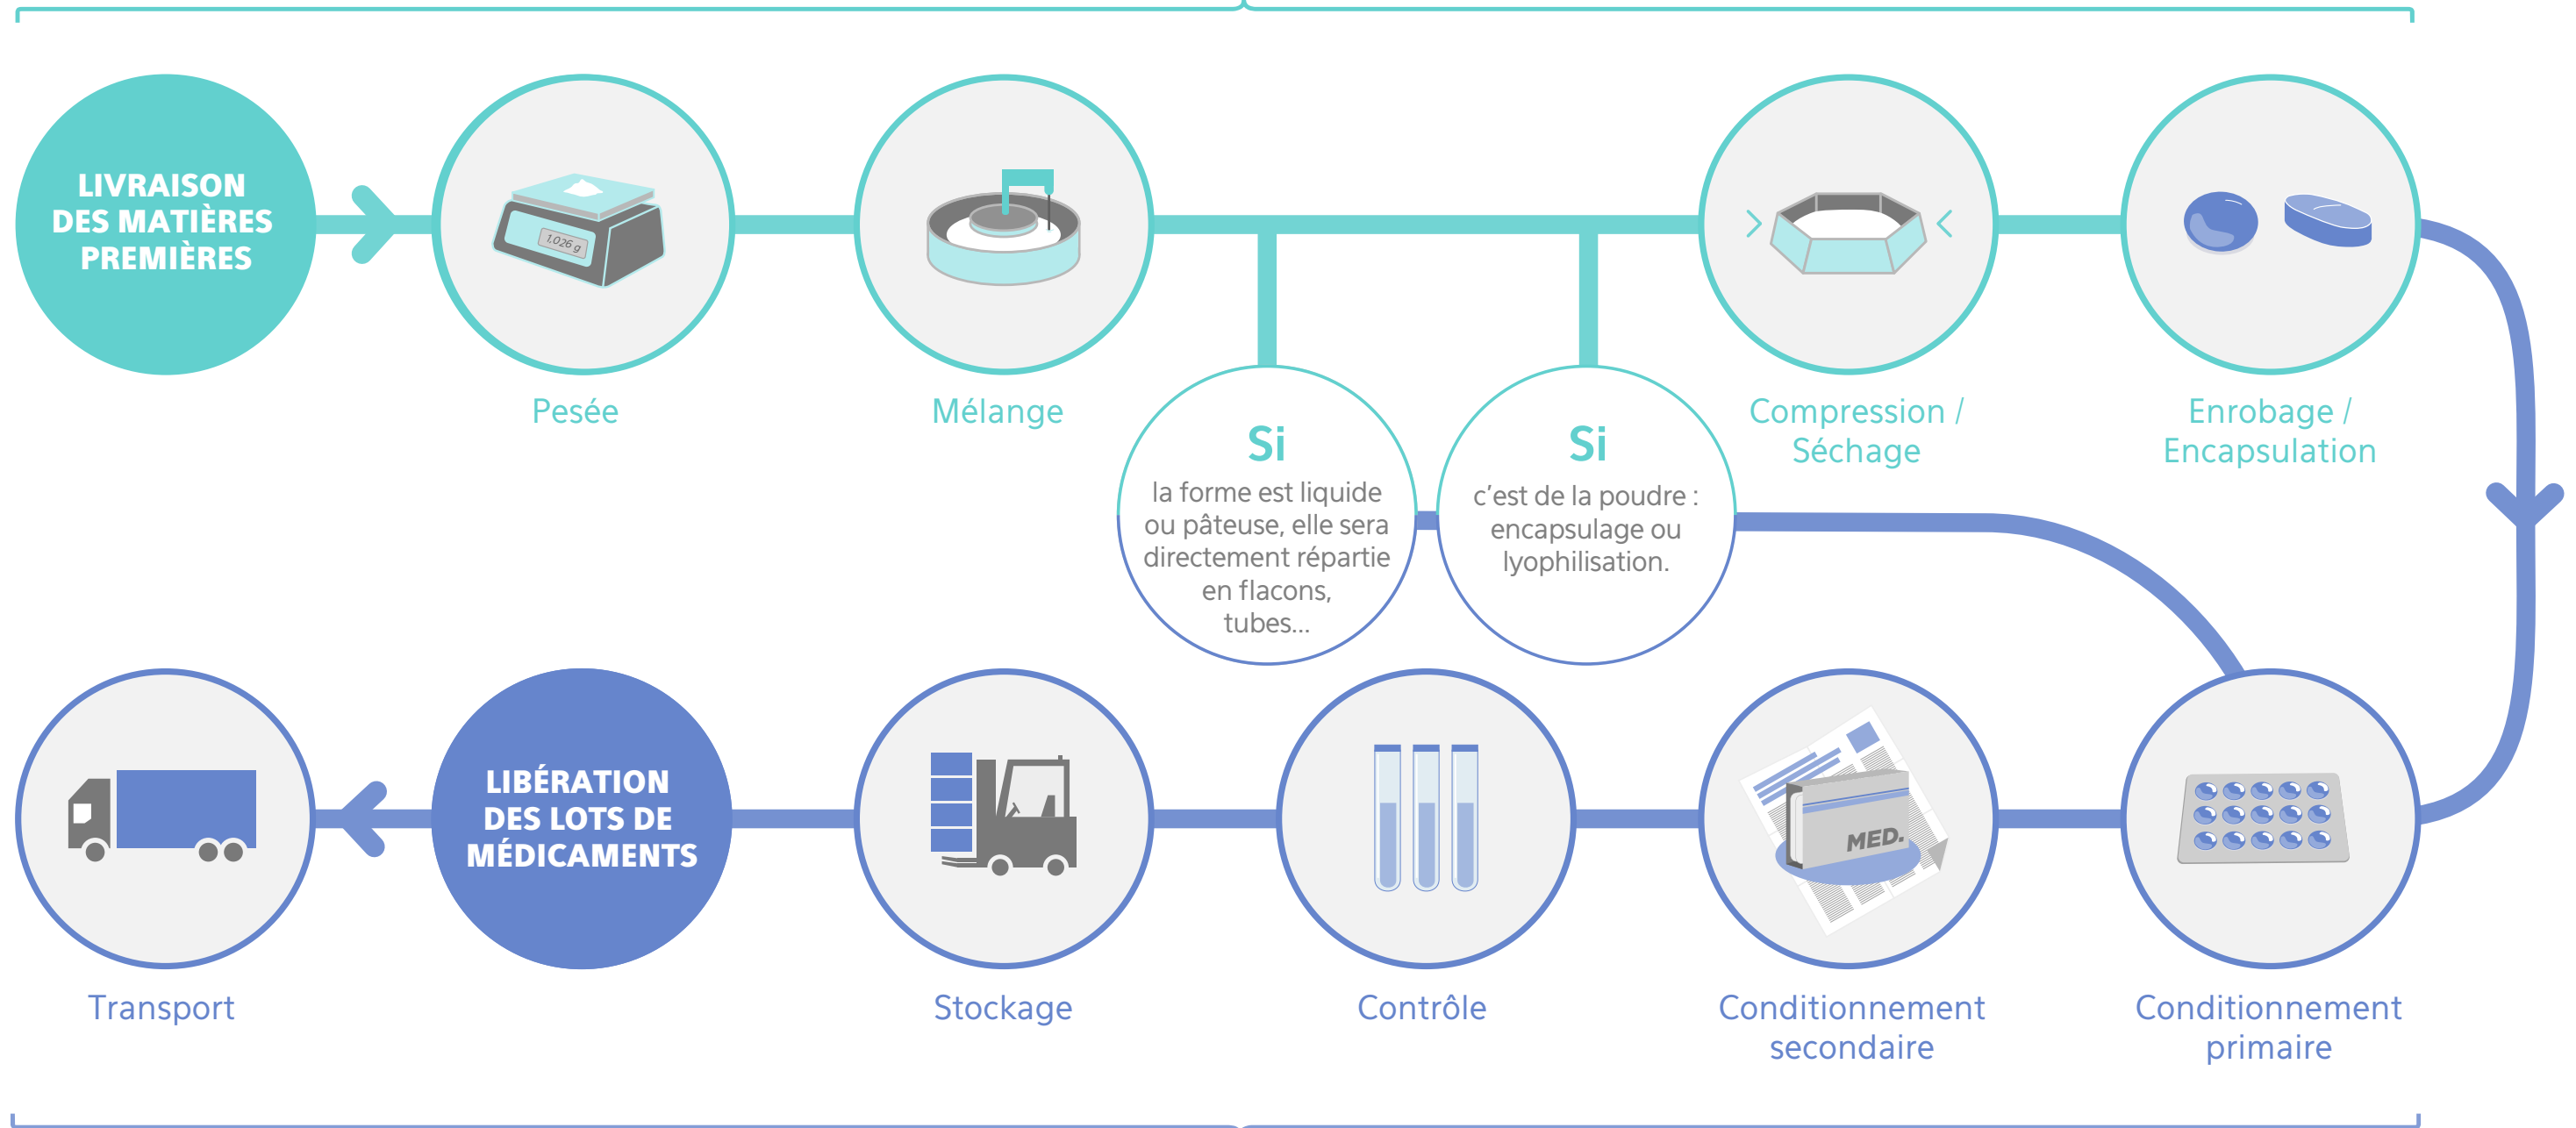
LIVRAISON DES MATIÈRES PREMIÈRES

1,026 g

Pesée

Mélange

Si
la forme est liquide ou pâteuse, elle sera directement répartie en flacons, tubes...

Si
c'est de la poudre : encapsulage ou lyophilisation.

Compression / Séchage

Enrobage / Encapsulation

Transport

LIBÉRATION DES LOTS DE MÉDICAMENTS

Stockage

Contrôle

MED.

Conditionnement secondaire

Conditionnement primaire